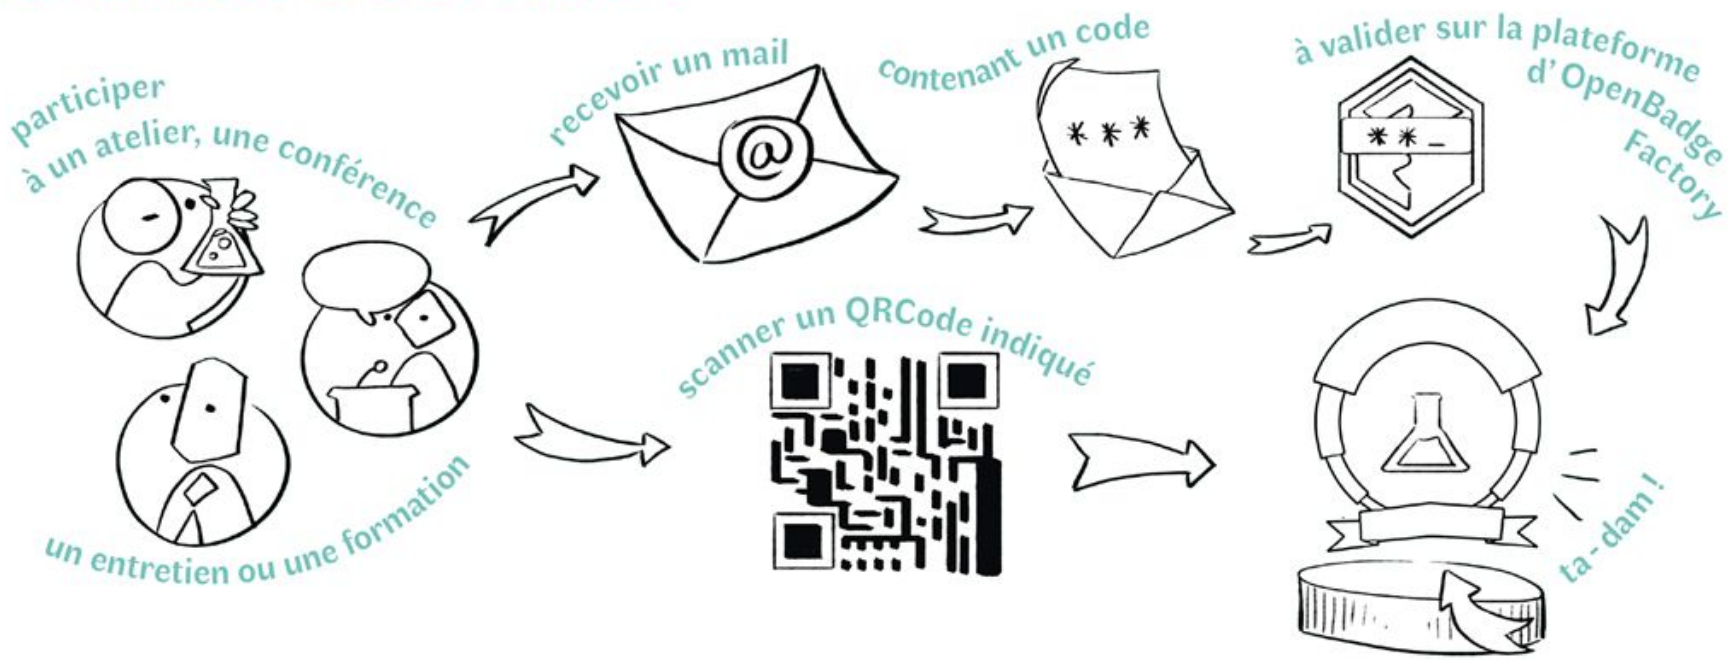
participer
à un atelier, une conférence

un entretien ou une formation

recevoir un mail

@

contenant un code

***

à valider sur la plateforme d'OpenBadge Factory

**_

scanner un QRCode indiqué

ta-dam !